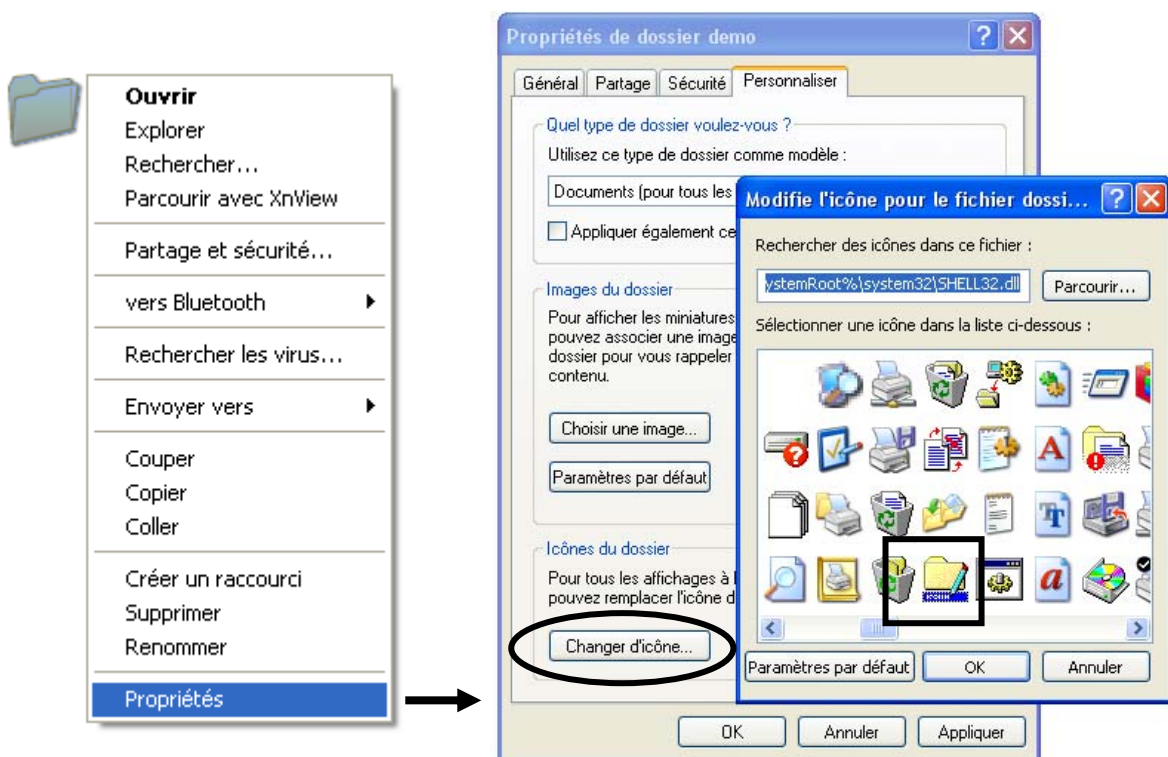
Ouvrir
Explorer
Rechercher...
Parcourir avec XnView

Partage et sécurité...

vers Bluetooth

Rechercher les virus...

Envoyer vers

Couper
Copier
Coller

Créer un raccourci
Supprimer
Renommer

Propriétés

Propriétés de dossier demo

Général | Partage | Sécurité | Personnaliser

Quel type de dossier voulez-vous ?
Utilisez ce type de dossier comme modèle :
Documents (pour tous les
Appliquer également ce

Images du dossier
Pour afficher les miniatures pouvez associer une image dossier pour vous rappeler contenu.

Choisir une image...

Paramètres par défaut

Icônes du dossier
Pour tous les affichages à l pouvez remplacer l'icône d

Changer d'icône...

OK | Annuler | Appliquer

Modifie l'icône pour le fichier dossi...

Rechercher des icônes dans ce fichier :
ystemRoot%\system32\SHELL32.dll
Parcourir...

Sélectionner une icône dans la liste ci-dessous :

Paramètres par défaut | OK | Annuler